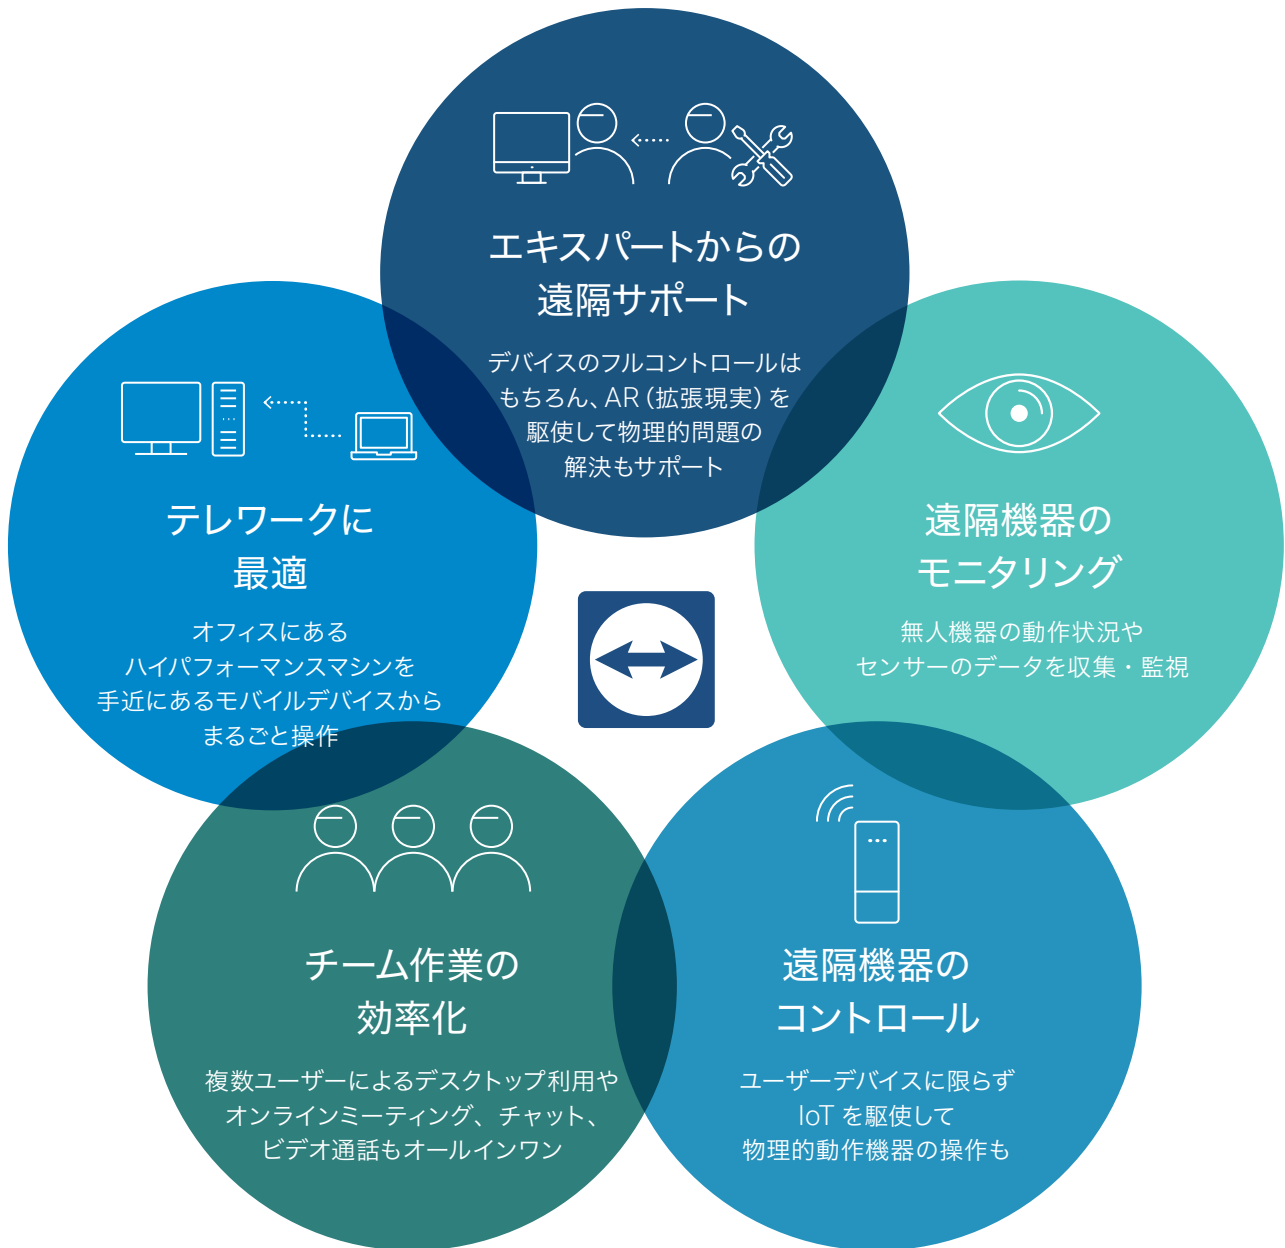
エキスパートからの
遠隔サポート

デバイスのフルコントロールはもちろん、AR（拡張現実）を駆使して物理的問題の解決もサポート

テレワークに
最適

オフィスにあるハイパフォーマンスマシンを手近にあるモバイルデバイスからまるごと操作

遠隔機器の
モニタリング

無人機器の動作状況やセンサーのデータを収集・監視

チーム作業の
効率化

複数ユーザーによるデスクトップ利用やオンラインミーティング、チャット、ビデオ通話もオールインワン

遠隔機器の
コントロール

ユーザーデバイスに限らずIoTを駆使して物理的動作機器の操作も